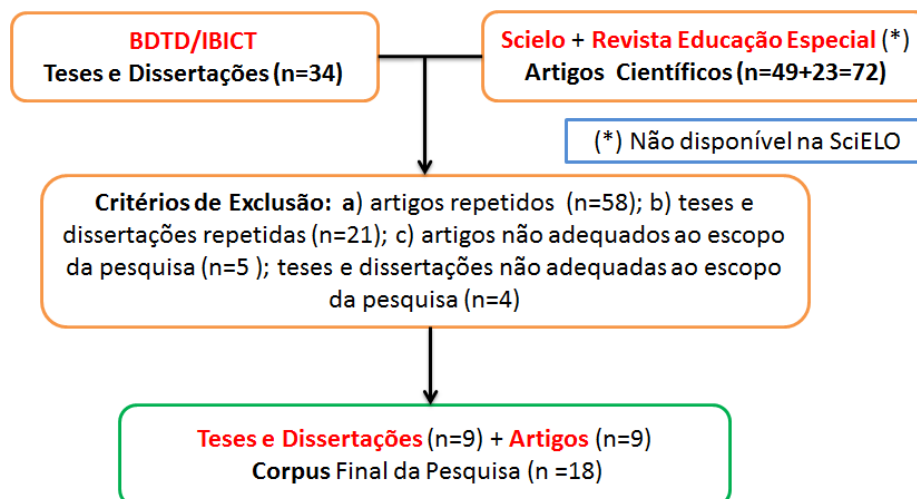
BDTD/IBICT
Teses e Dissertações (n=34)

Scielo + Revista Educação Especial (*)
Artigos Científicos (n=49+23=72)

(*) Não disponível na SciELO

Critérios de Exclusão: a) artigos repetidos (n=58); b) teses e dissertações repetidas (n=21); c) artigos não adequados ao escopo da pesquisa (n=5 ); teses e dissertações não adequadas ao escopo da pesquisa (n=4)

Teses e Dissertações (n=9) + Artigos (n=9)
Corpus Final da Pesquisa (n =18)